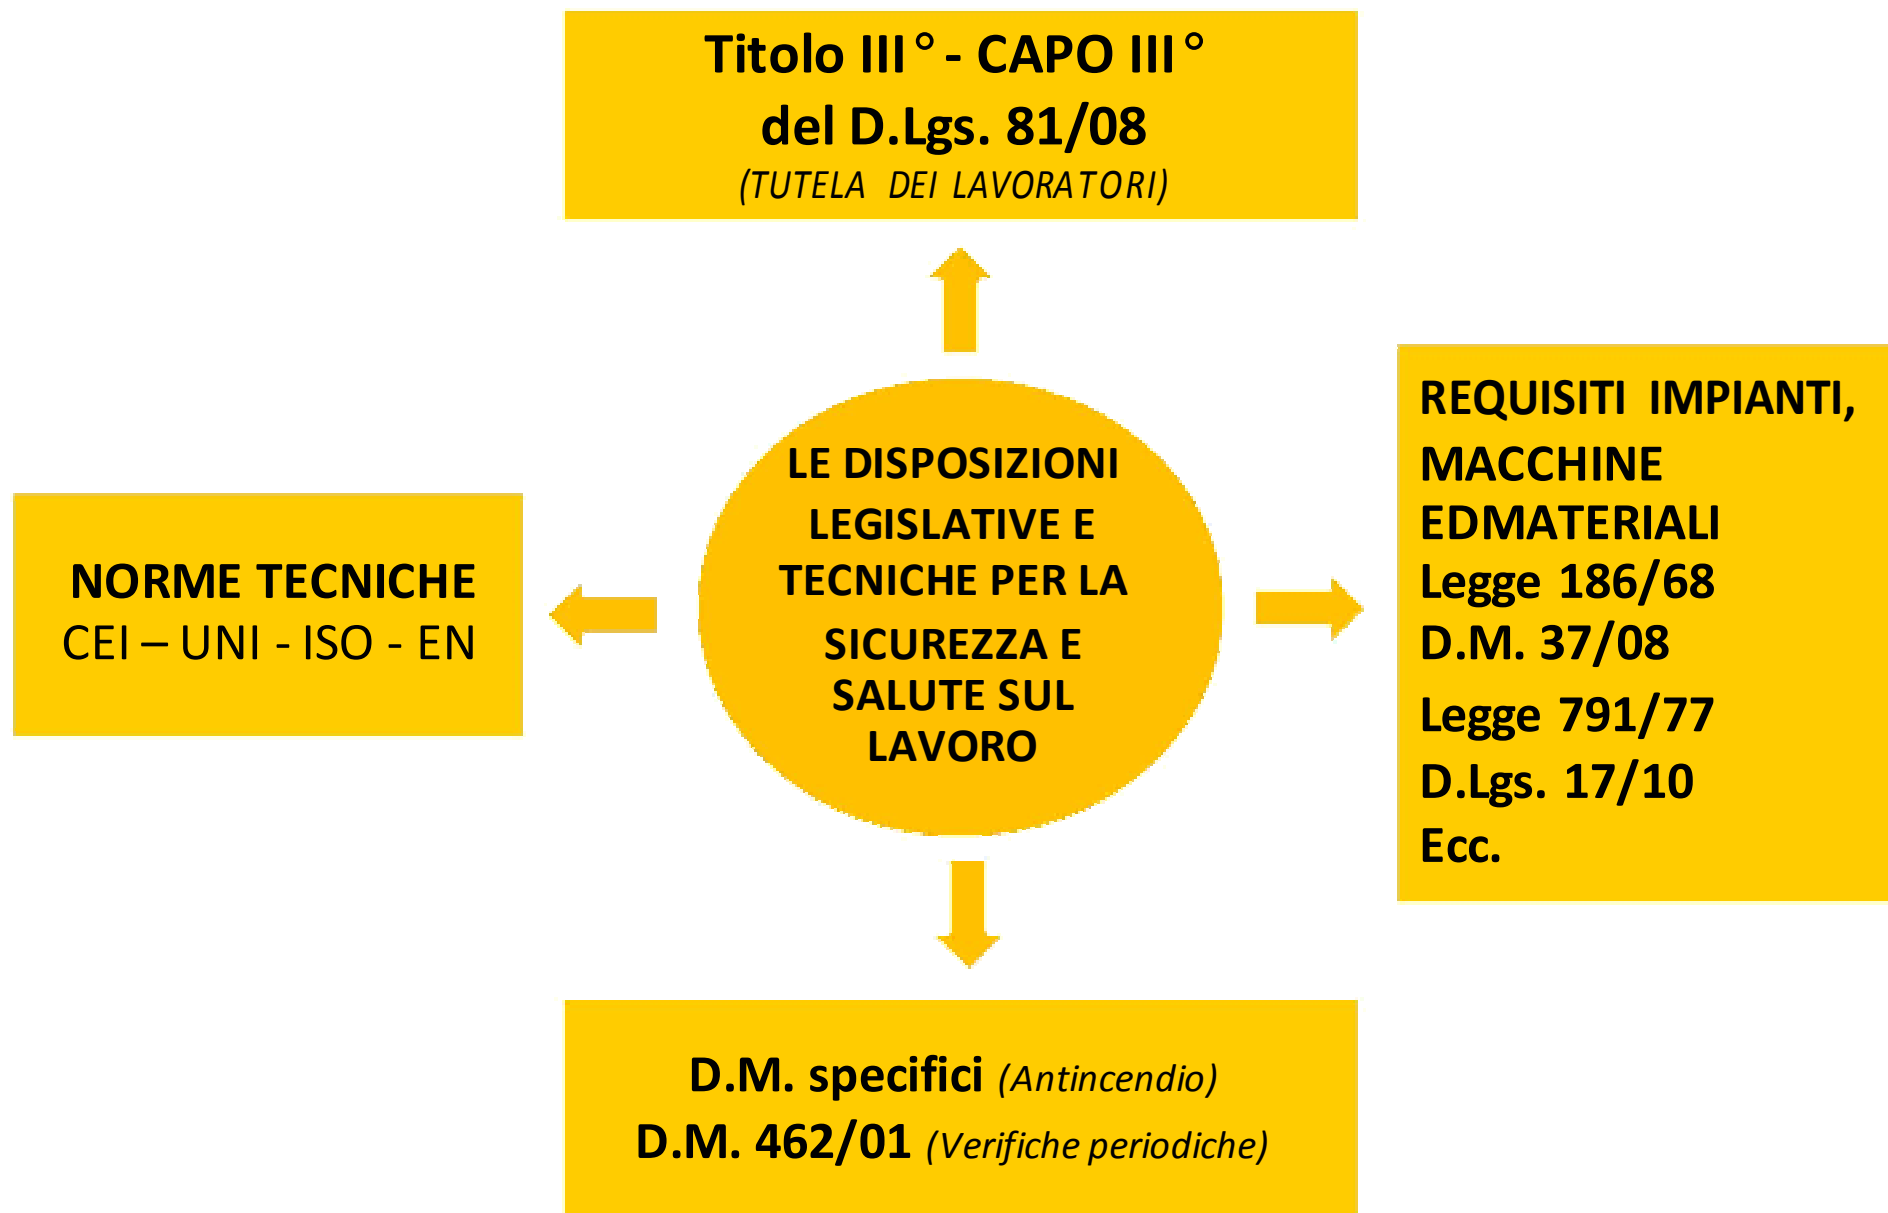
Titolo III° - CAPO III°
del D.Lgs. 81/08
(TUTELA DEI LAVORATORI)

NORME TECNICHE
CEI – UNI - ISO - EN

LE DISPOSIZIONI LEGISLATIVE E TECNICHE PER LA SICUREZZA E SALUTE SUL LAVORO

REQUISITI IMPIANTI, MACCHINE EDMATERIALI
Legge 186/68
D.M. 37/08
Legge 791/77
D.Lgs. 17/10
Ecc.

D.M. specifici (Antincendio)
D.M. 462/01 (Verifiche periodiche)